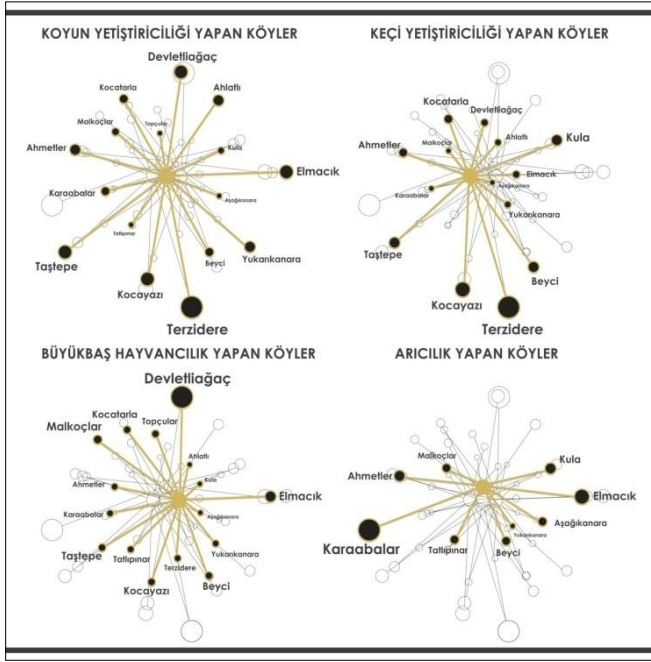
KOYUN YETİŞTİRİCİLİĞİ YAPAN KÖYLER

Devletliağaç
Kocatarla
Ahlatlı
Malkoçlar
Topçular
Kula
Ahmetler
Elmacık
Karaabalar
Aşağıkanara
Tatlıpınar
Taştepe
Beyci
Yukarıkanara
Kocayazı
Terzidere

KEÇİ YETİŞTİRİCİLİĞİ YAPAN KÖYLER

Kocatarla
Devletliağaç
Ahlatlı
Kula
Malkoçlar
Ahmetler
Aşağıkanara
Elmacık
Karaabalar
Yukarıkanara
Taştepe
Beyci
Kocayazı
Terzidere

BÜYÜKBAŞ HAYVANCILIK YAPAN KÖYLER

Devletliağaç
Kocatarla
Topçular
Malkoçlar
Ahlatlı
Kula
Ahmetler
Elmacık
Karaabalar
Aşağıkanara
Taştepe
Tatlıpınar
Terzidere
Yukarıkanara
Kocayazı
Beyci

ARICILIK YAPAN KÖYLER

Malkoçlar
Kula
Ahmetler
Elmacık
Aşağıkanara
Yukarıkanara
Karaabalar
Tatlıpınar
Beyci